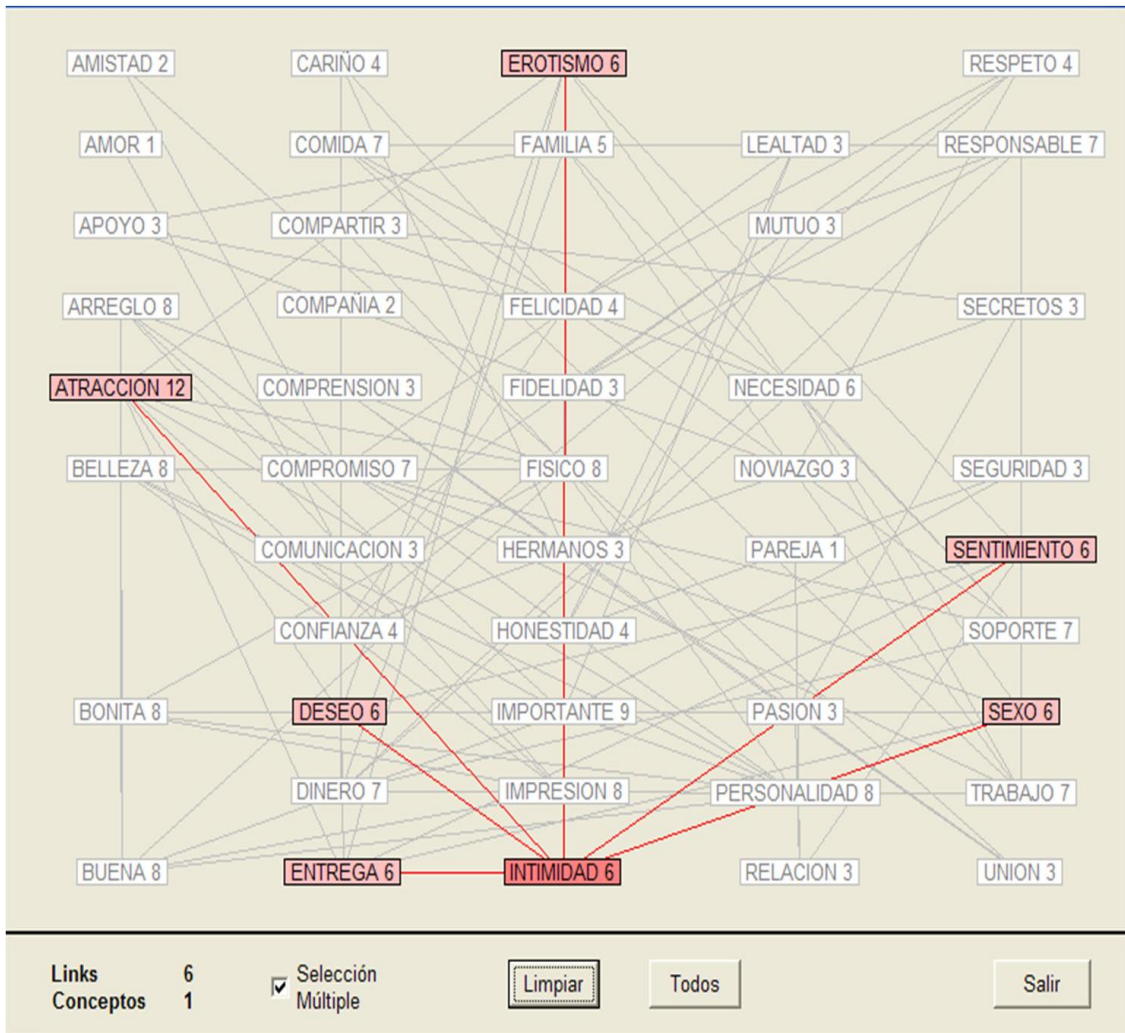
AMISTAD 2
CARIÑO 4
EROTISMO 6
RESPETO 4
AMOR 1
COMIDA 7
FAMILIA 5
LEALTAD 3
RESPONSABLE 7
APOYO 3
COMPARTIR 3
MUTUO 3
ARREGLO 8
COMPAÑIA 2
FELICIDAD 4
SECRETOS 3
ATRACCION 12
COMPRENSION 3
FIDELIDAD 3
NECESIDAD 6
BELLEZA 8
COMPROMISO 7
FISICO 8
NOVIAZGO 3
SEGURIDAD 3
COMUNICACION 3
HERMANOS 3
PAREJA 1
SENTIMIENTO 6
CONFIANZA 4
HONESTIDAD 4
SOPORTE 7
BONITA 8
DESEO 6
IMPORTANTE 9
PASION 3
SEXO 6
DINERO 7
IMPRESION 8
PERSONALIDAD 8
TRABAJO 7
BUENA 8
ENTREGA 6
INTIMIDAD 6
RELACION 3
UNION 3

Links 6
Conceptos 1
Selección Múltiple
Limpiar
Todos
Salir